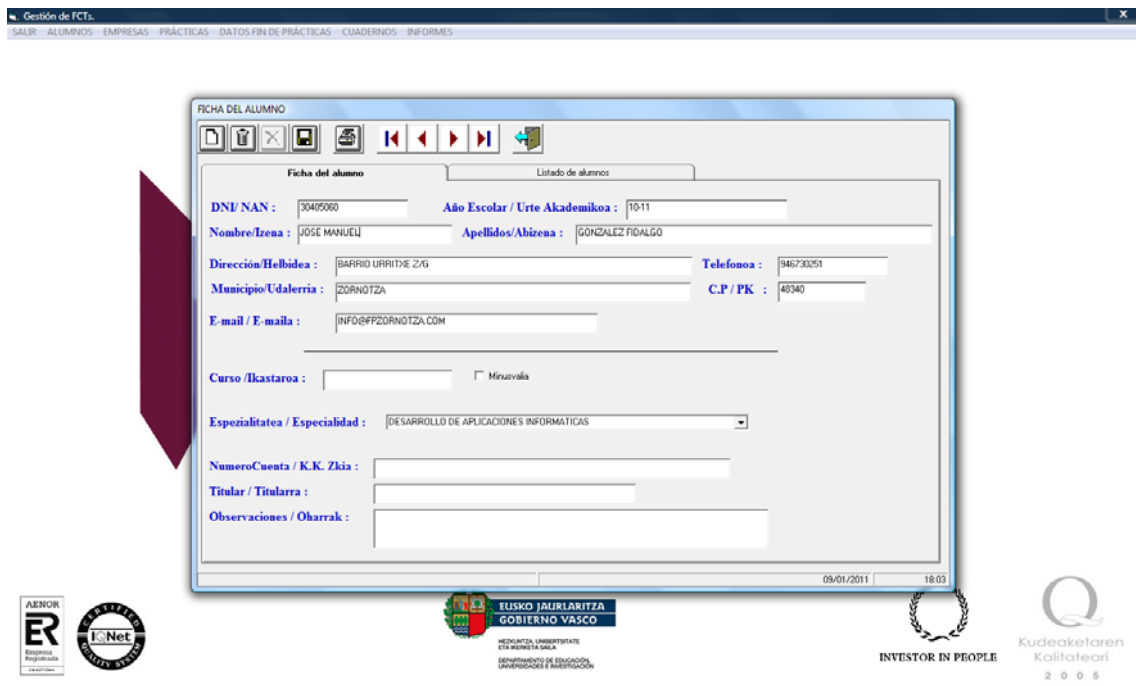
Gestión de FCTs.

SALIR ALUMNOS EMPRESAS PRÁCTICAS DATOS FIN DE PRÁCTICAS CUADERNOS INFORMES

FICHA DEL ALUMNO

Ficha del alumno | Listado de alumnos

DNI/ NAN : 30405060
Año Escolar / Urte Akademikoa : 10-11
Nombre/Izena : JOSE MANUEL
Apellidos/Abizena : GONZALEZ FIDALGO
Dirección/Helbidea : BARRIO URRITXE Z/G
Telefonoa : 946730251
Municipio/Udalerria : ZORNOTZA
C.P / PK : 48340
E-mail / E-maila : INFO@FPZORNOTZA.COM

Curso /Ikastaroa :
Minusvalia

Espezialitatea / Especialidad : DESARROLLO DE APLICACIONES INFORMATICAS

NumeroCuenta / K.K. Zkia :
Titular / Titularra :
Observaciones / Oharrak :

09/01/2011 18:03

AENOR
ER
Empresa Registrada

CERTIFIED
IQNet
QUALITY SYSTEM

EUSKO JAURLARITZA
GOBIERNO VASCO
HEZKUNTZA, UNIBERTSITATE ETA IKERKETA SAILA
DEPARTAMENTO DE EDUCACIÓN, UNIVERSIDADES E INVESTIGACIÓN

INVESTOR IN PEOPLE

Kudeaketaren Kalitateari
2 0 0 5